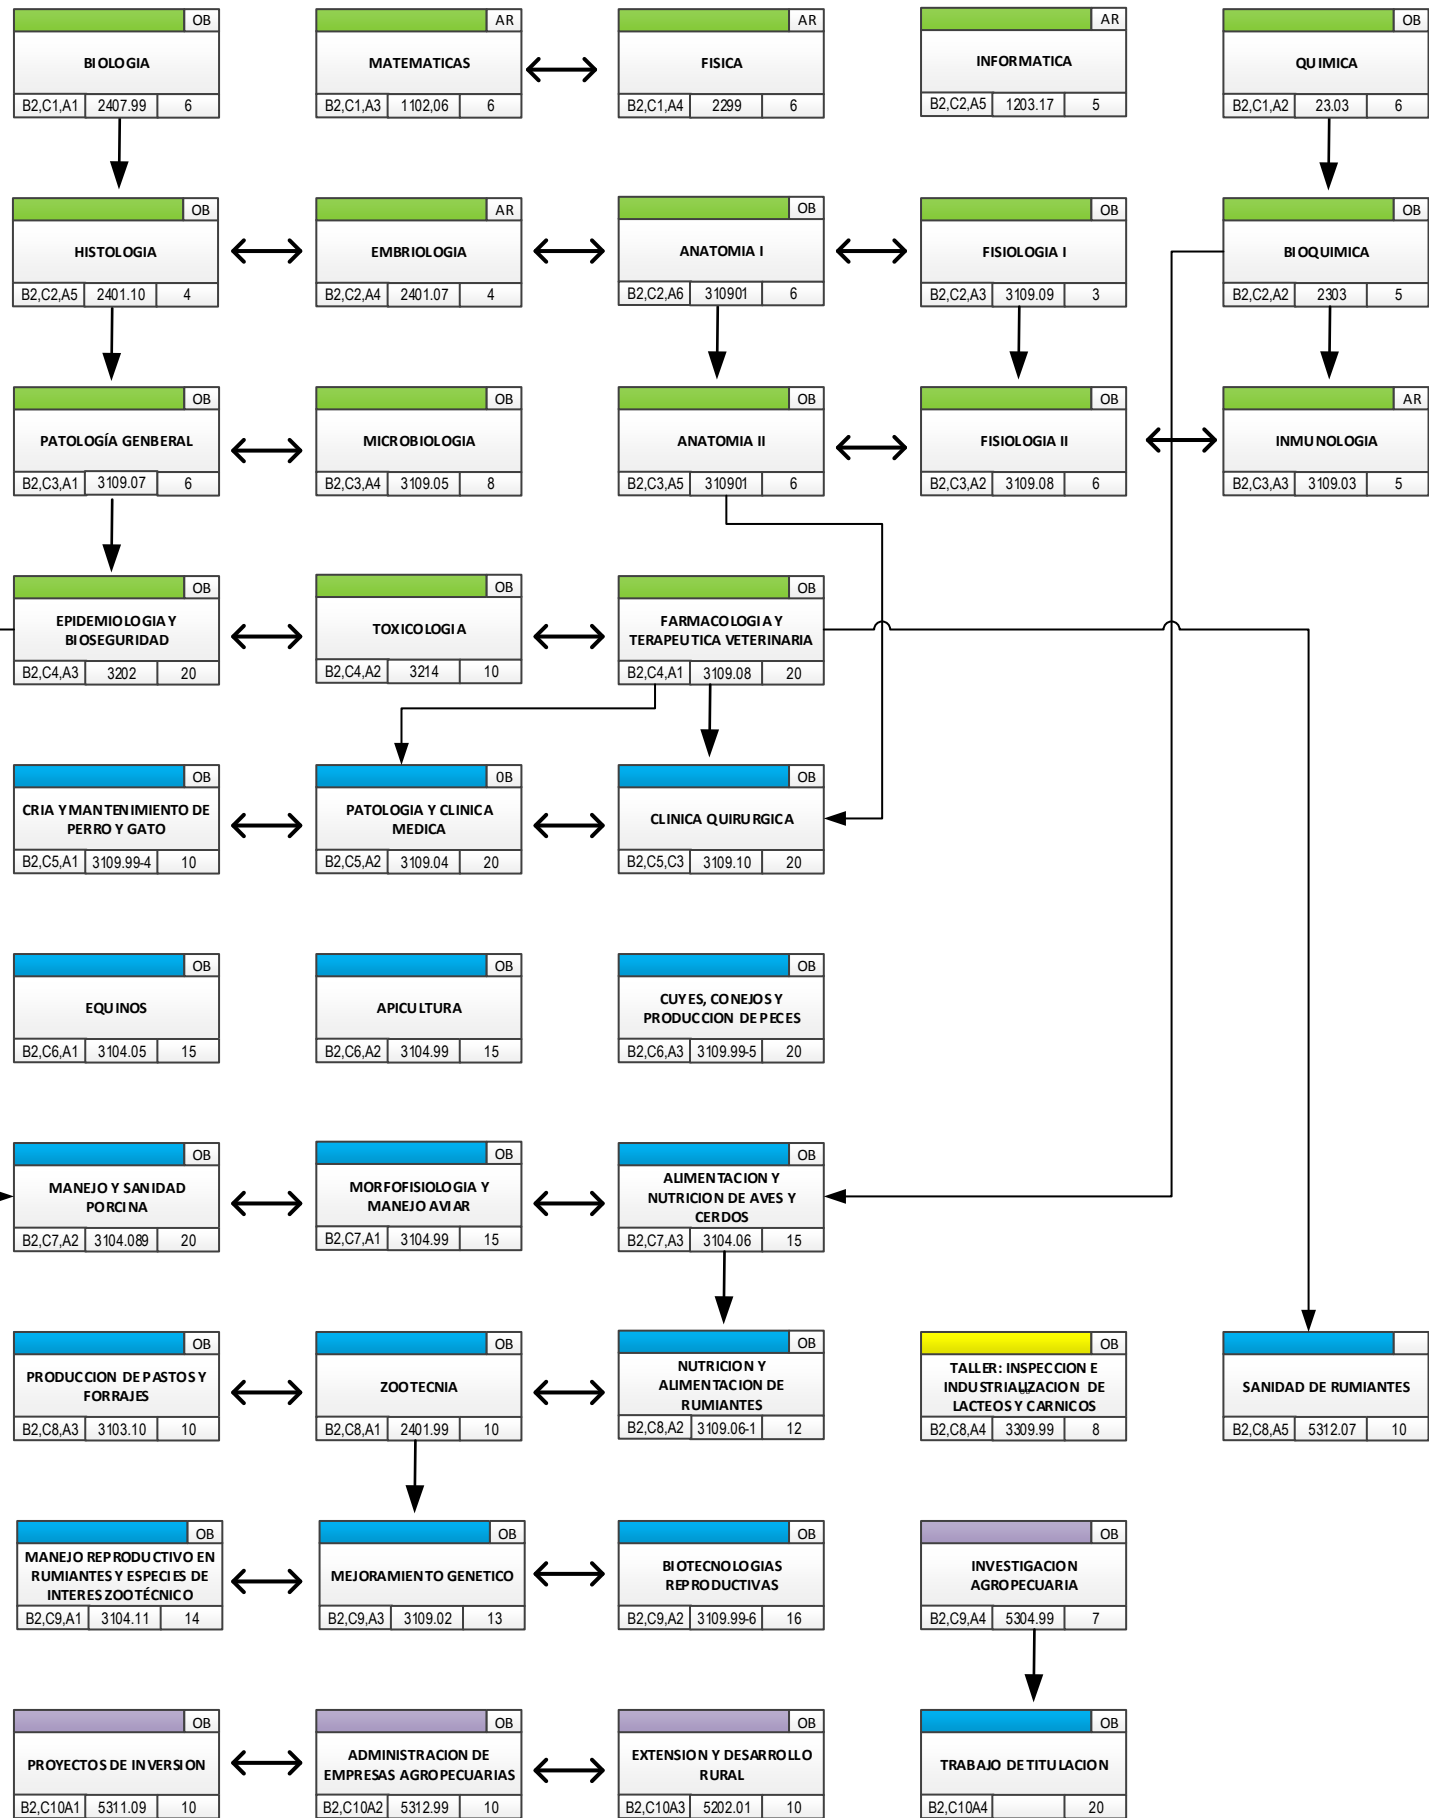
OB
BIOLOGIA
B2,C1,A1 | 2407.99 | 6

AR
MATEMATICAS
B2,C1,A3 | 1102,06 | 6

AR
FISICA
B2,C1,A4 | 2299 | 6

AR
INFORMATICA
B2,C2,A5 | 1203.17 | 5

OB
QUIMICA
B2,C1,A2 | 23.03 | 6

OB
HISTOLOGIA
B2,C2,A5 | 2401.10 | 4

AR
EMBRIOLOGIA
B2,C2,A4 | 2401.07 | 4

OB
ANATOMIA I
B2,C2,A6 | 310901 | 6

OB
FISIOLOGIA I
B2,C2,A3 | 3109.09 | 3

OB
BIOQUIMICA
B2,C2,A2 | 2303 | 5

OB
PATOLOGÍA GENBERAL
B2,C3,A1 | 3109.07 | 6

OB
MICROBIOLOGIA
B2,C3,A4 | 3109.05 | 8

OB
ANATOMIA II
B2,C3,A5 | 310901 | 6

OB
FISIOLOGIA II
B2,C3,A2 | 3109.08 | 6

AR
INMUNOLOGIA
B2,C3,A3 | 3109.03 | 5

OB
EPIDEMIOLOGIA Y BIOSEGURIDAD
B2,C4,A3 | 3202 | 20

OB
TOXICOLOGIA
B2,C4,A2 | 3214 | 10

OB
FARMACOLOGIA Y TERAPEUTICA VETERINARIA
B2,C4,A1 | 3109.08 | 20

OB
CRIA Y MANTENIMIENTO DE PERRO Y GATO
B2,C5,A1 | 3109.99-4 | 10

OB
PATOLOGIA Y CLINICA MEDICA
B2,C5,A2 | 3109.04 | 20

OB
CLINICA QUIRURGICA
B2,C5,C3 | 3109.10 | 20

OB
EQUINOS
B2,C6,A1 | 3104.05 | 15

OB
APICULTURA
B2,C6,A2 | 3104.99 | 15

OB
CUYES, CONEJOS Y PRODUCCION DE PECES
B2,C6,A3 | 3109.99-5 | 20

OB
MANEJO Y SANIDAD PORCINA
B2,C7,A2 | 3104.089 | 20

OB
MORFOFISIOLOGIA Y MANEJO AVIAR
B2,C7,A1 | 3104.99 | 15

OB
ALIMENTACION Y NUTRICION DE AVES Y CERDOS
B2,C7,A3 | 3104.06 | 15

OB
PRODUCCION DE PASTOS Y FORRAJES
B2,C8,A3 | 3103.10 | 10

OB
ZOOTECNIA
B2,C8,A1 | 2401.99 | 10

OB
NUTRICION Y ALIMENTACION DE RUMIANTES
B2,C8,A2 | 3109.06-1 | 12

OB
TALLER: INSPECCION E INDUSTRIALIZACION DE LACTEOS Y CARNICOS
B2,C8,A4 | 3309.99 | 8

SANIDAD DE RUMIANTES
B2,C8,A5 | 5312.07 | 10

OB
MANEJO REPRODUCTIVO EN RUMIANTES Y ESPECIES DE INTERES ZOOTÉCNICO
B2,C9,A1 | 3104.11 | 14

OB
MEJORAMIENTO GENETICO
B2,C9,A3 | 3109.02 | 13

OB
BIOTECNOLOGIAS REPRODUCTIVAS
B2,C9,A2 | 3109.99-6 | 16

OB
INVESTIGACION AGROPECUARIA
B2,C9,A4 | 5304.99 | 7

OB
PROYECTOS DE INVERSION
B2,C10A1 | 5311.09 | 10

OB
ADMINISTRACION DE EMPRESAS AGROPECUARIAS
B2,C10A2 | 5312.99 | 10

OB
EXTENSION Y DESARROLLO RURAL
B2,C10A3 | 5202.01 | 10

OB
TRABAJO DE TITULACION
B2,C10A4 | | 20